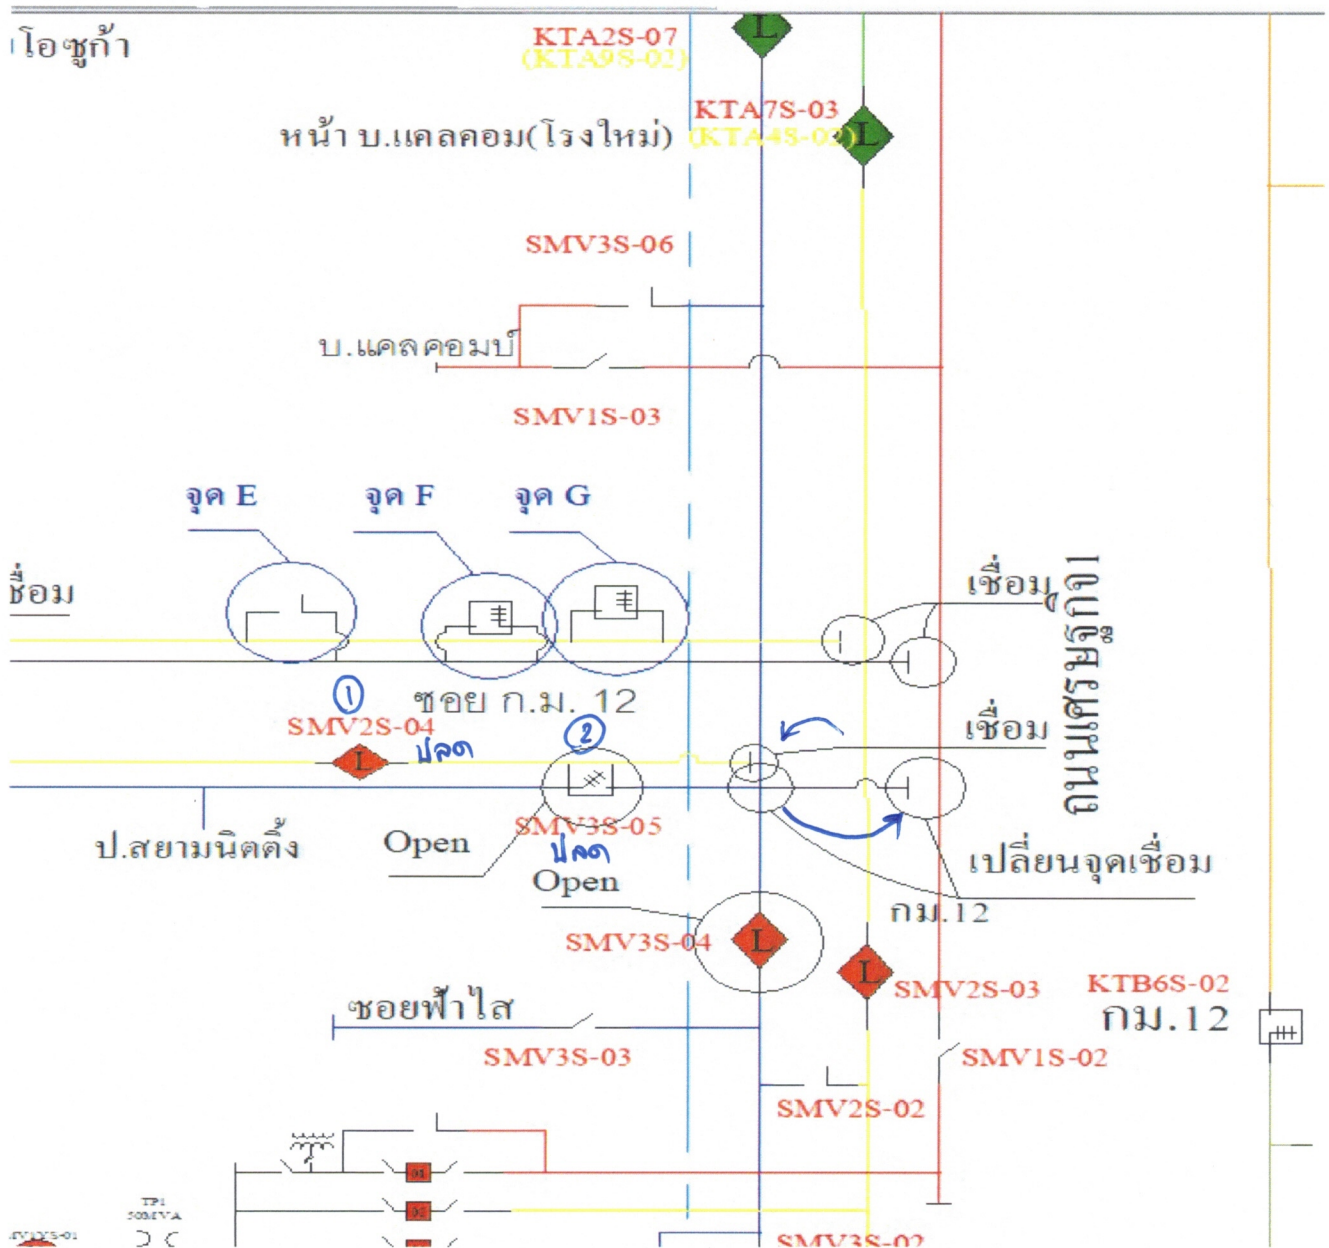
โอซูก้า

KTA2S-07
(KTA9S-02)

หน้า บ.แคลคอม(โรงใหม่)

KTA7S-03
(KTA4S-02)

SMV3S-06

บ.แคลคอมป์

SMV1S-03

จุด E

จุด F

จุด G

ชื่อม

เชื่อม

ถนนเศรษฐกิจ

① ซอย ก.ม. 12

SMV2S-04

ปลด

②

เชื่อม

ป.สยามนิตติ้ง

Open

SMV3S-05

ปลด

Open

เปลี่ยนจุดเชื่อม

กม.12

SMV3S-04

SMV2S-03

KTB6S-02

กม.12

ซอยฟ้าใส

SMV3S-03

SMV1S-02

SMV2S-02

TP1
50MVA

SMV3S-02